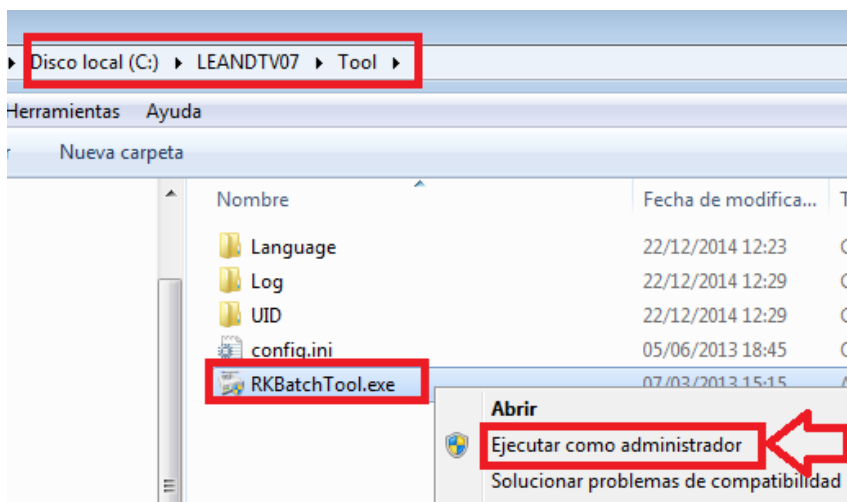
Disco local (C:) ▸ LEANDTV07 ▸ Tool ▸

Herramientas Ayuda

Nueva carpeta

| Nombre | Fecha de modifica... |
|---|---|
| Language | 22/12/2014 12:23 |
| Log | 22/12/2014 12:29 |
| UID | 22/12/2014 12:29 |
| config.ini | 05/06/2013 18:45 |
| RKBatchTool.exe | 07/03/2013 15:15 |

Abrir
Ejecutar como administrador
Solucionar problemas de compatibilidad